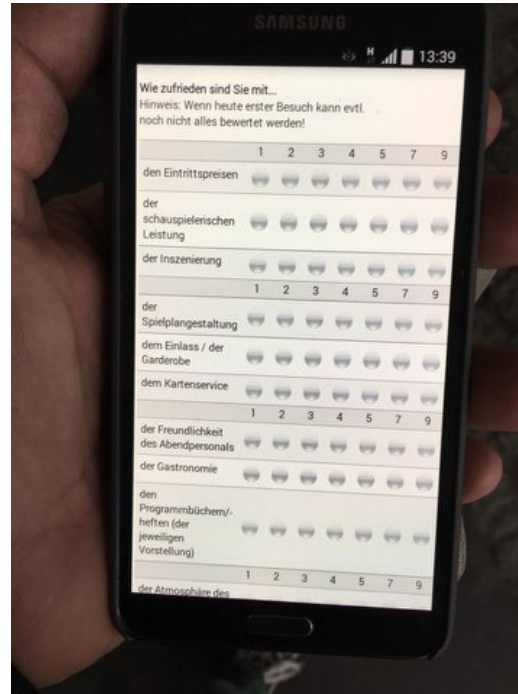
SAMSUNG

13:39

Wie zufrieden sind Sie mit...
Hinweis: Wenn heute erster Besuch kann evtl. noch nicht alles bewertet werden!

| | 1 | 2 | 3 | 4 | 5 | 7 | 9 |
|---|---|---|---|---|---|---|---|
| den Eintrittspreisen | | | | | | | |
| der schauspielerischen Leistung | | | | | | | |
| der Inszenierung | | | | | | | |
| | 1 | 2 | 3 | 4 | 5 | 7 | 9 |
| der Spielplangestaltung | | | | | | | |
| dem Einlass / der Garderobe | | | | | | | |
| dem Kartenservice | | | | | | | |
| | 1 | 2 | 3 | 4 | 5 | 7 | 9 |
| der Freundlichkeit des Abendpersonals | | | | | | | |
| der Gastronomie | | | | | | | |
| den Programmbüchern/-heften (der jeweiligen Vorstellung) | | | | | | | |
| | 1 | 2 | 3 | 4 | 5 | 7 | 9 |
| der Atmosphäre des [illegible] | | | | | | | |